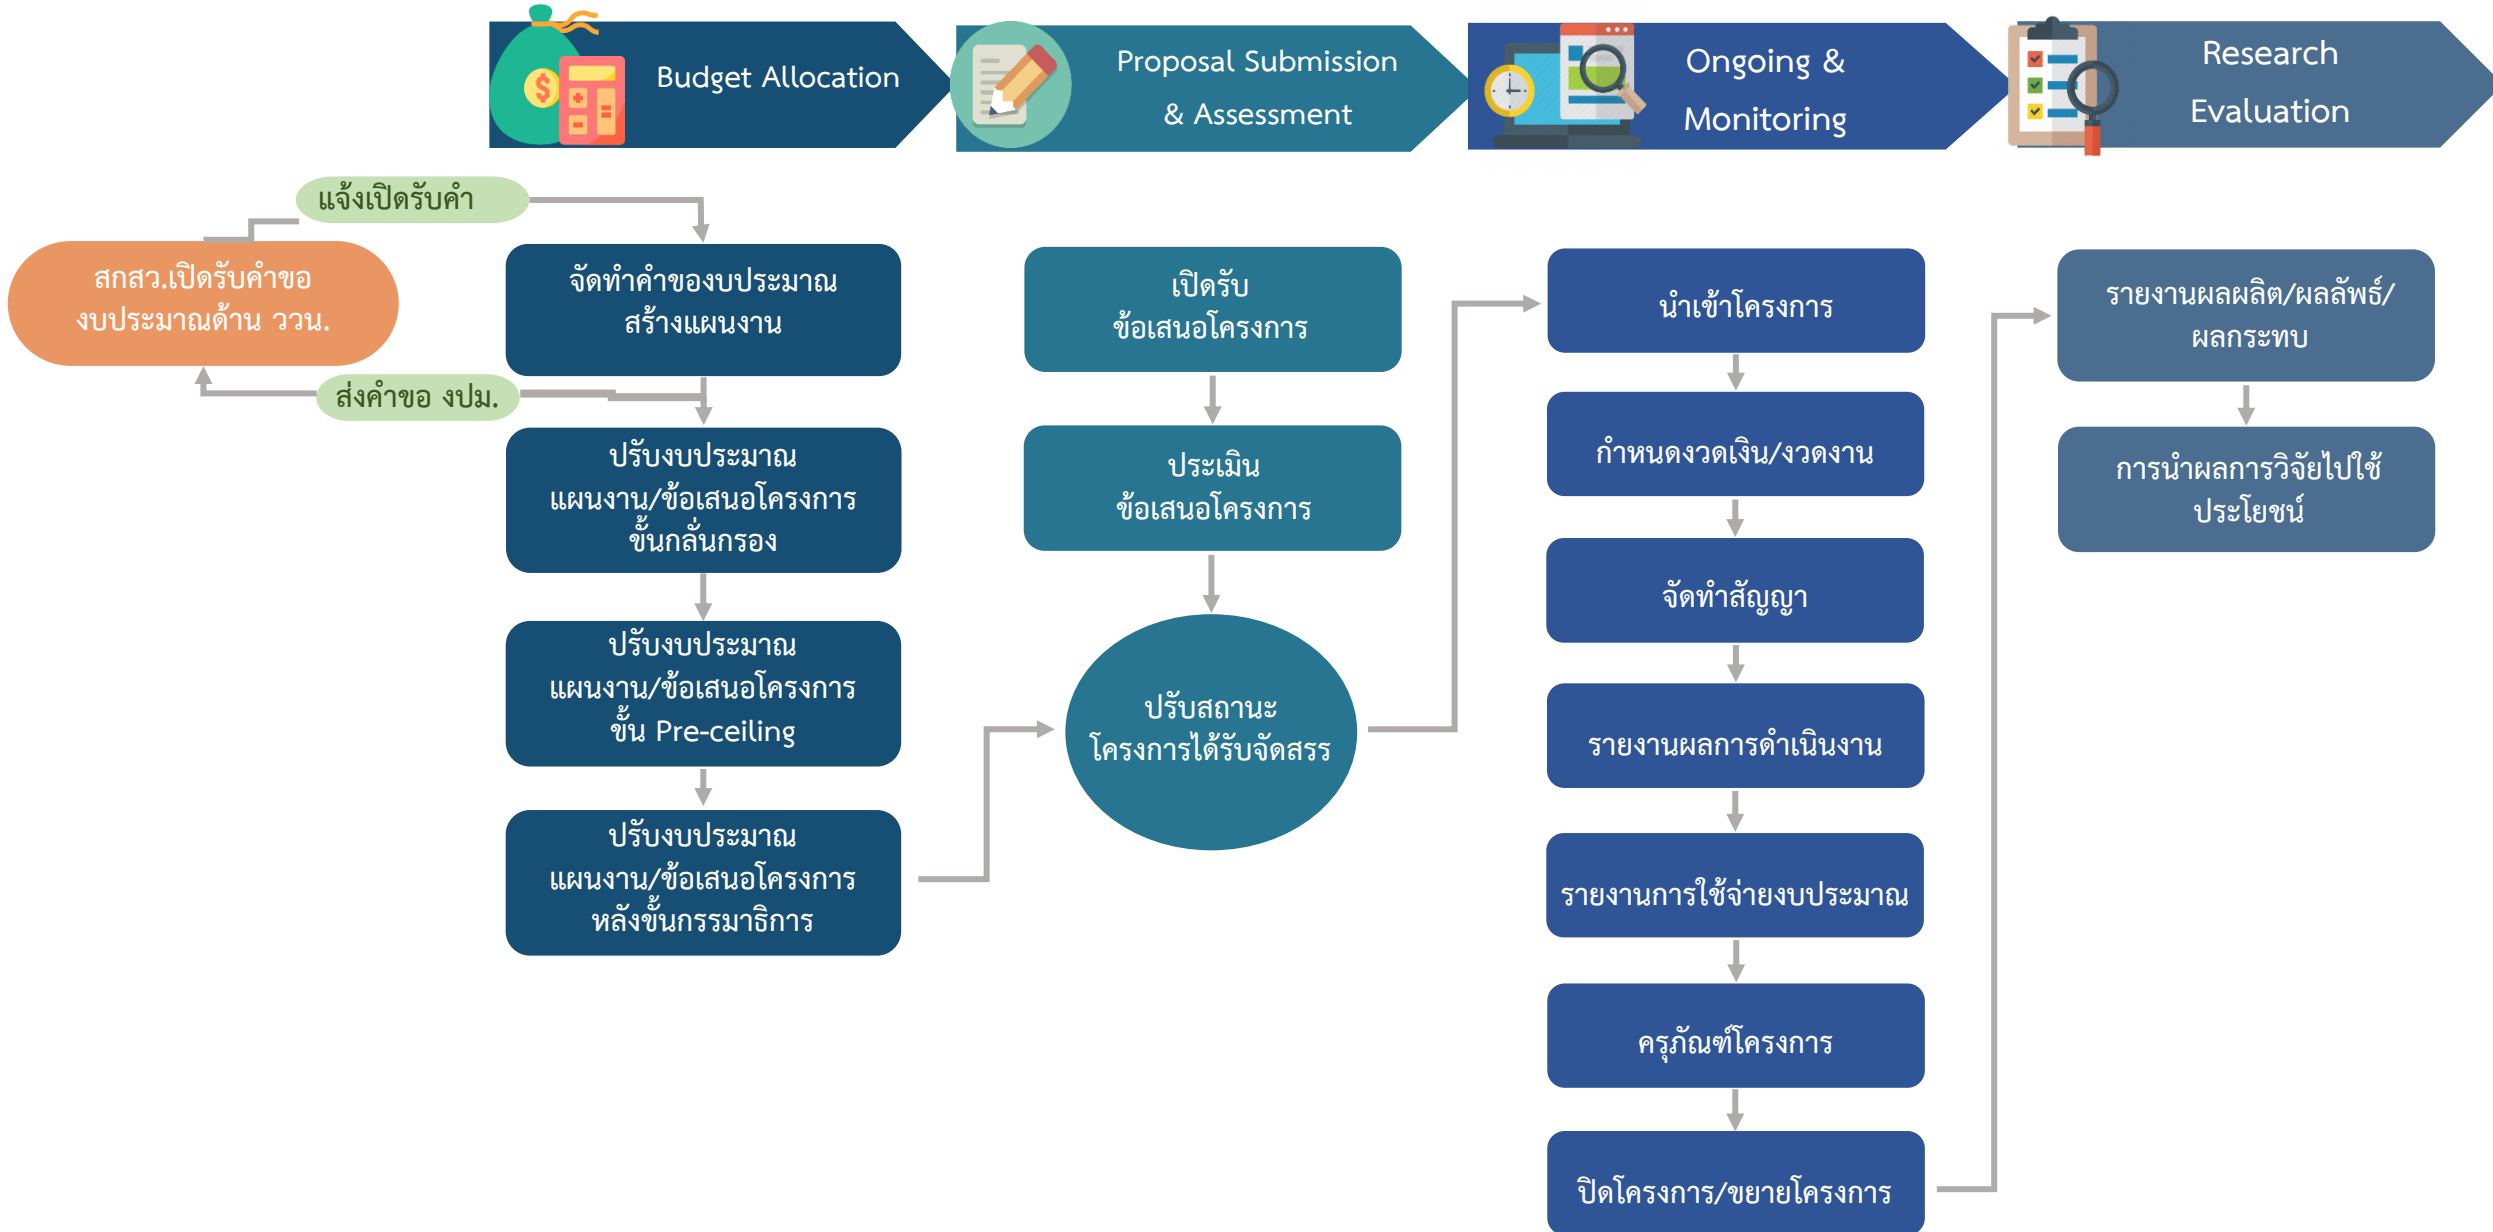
Budget Allocation

Proposal Submission & Assessment

Ongoing & Monitoring

Research Evaluation

แจ้งเปิดรับคำ

สกสว.เปิดรับคำขอ งบประมาณด้าน ววน.

ส่งคำขอ งปม.

จัดทำคำของบประมาณ สร้างแผนงาน

ปรับงบประมาณ แผนงาน/ข้อเสนอโครงการ ขั้นกลั่นกรอง

ปรับงบประมาณ แผนงาน/ข้อเสนอโครงการ ขั้น Pre-ceiling

ปรับงบประมาณ แผนงาน/ข้อเสนอโครงการ หลังขั้นกรรมาธิการ

เปิดรับ ข้อเสนอโครงการ

ประเมิน ข้อเสนอโครงการ

ปรับสถานะ โครงการได้รับจัดสรร

นำเข้าโครงการ

กำหนดงวดเงิน/งวดงาน

จัดทำสัญญา

รายงานผลการดำเนินงาน

รายงานการใช้จ่ายงบประมาณ

ครุภัณฑ์โครงการ

ปิดโครงการ/ขยายโครงการ

รายงานผลผลิต/ผลลัพธ์/ ผลกระทบ

การนำผลการวิจัยไปใช้ ประโยชน์